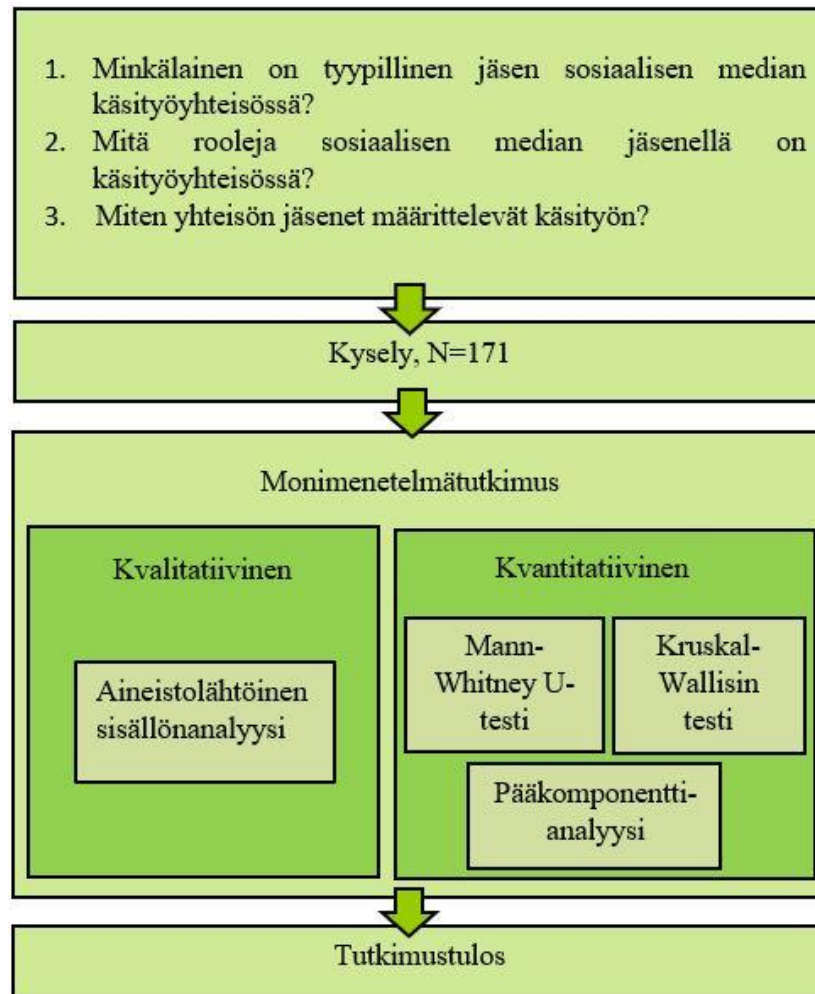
1. Minkälainen on tyypillinen jäsen sosiaalisen median käsityöyhteisössä?
2. Mitä rooleja sosiaalisen median jäsenellä on käsityöyhteisössä?
3. Miten yhteisön jäsenet määrittelevät käsityön?

Kysely, N=171

Monimenetelmätutkimus

Kvalitatiivinen

Aineistolähtöinen sisällönanalyysi

Kvantitatiivinen

Mann-Whitney U-testi

Kruskal-Wallisin testi

Pääkomponentti-analyysi

Tutkimustulos